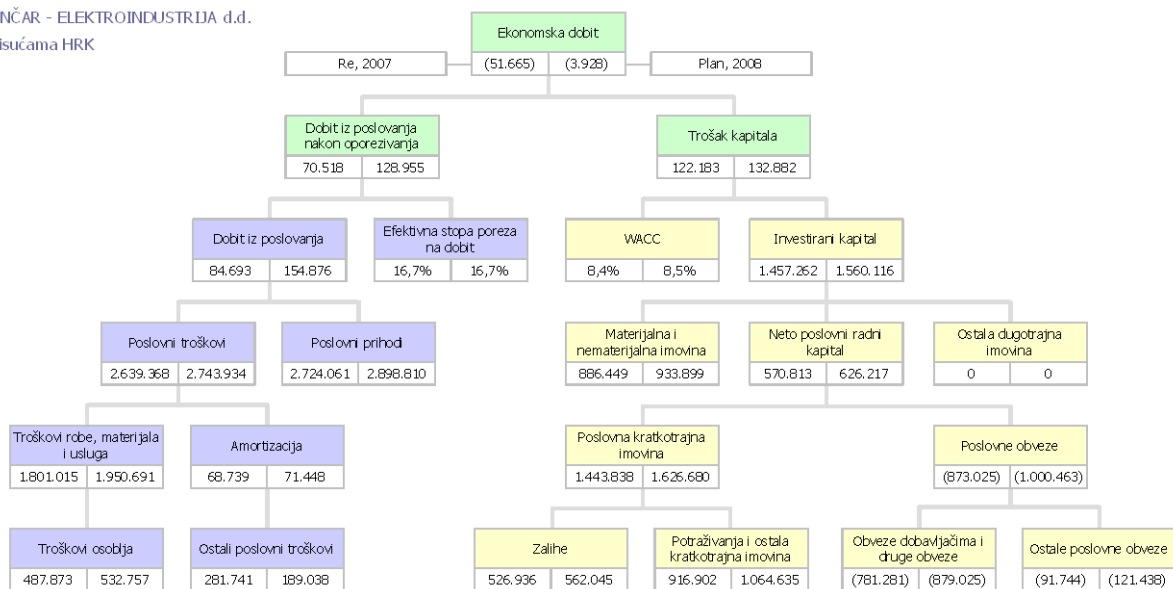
NČAR - ELEKTROINDUSTRIJA d.d.
isućama HRK

Ekonomska dobit
Re, 2007 | (51.665) | (3.928) | Plan, 2008

Dobit iz poslovanja nakon oporezivanja
70.518 | 128.955

Trošak kapitala
122.183 | 132.882

Dobit iz poslovanja
84.693 | 154.876

Efektivna stopa poreza na dobit
16,7% | 16,7%

WACC
8,4% | 8,5%

Investirani kapital
1.457.262 | 1.560.116

Poslovni troškovi
2.639.368 | 2.743.934

Poslovni prihodi
2.724.061 | 2.898.810

Materijalna i nematerijalna imovina
886.449 | 933.899

Neto poslovni radni kapital
570.813 | 626.217

Ostala dugotrajna imovina
0 | 0

Troškovi robe, materijala i usluga
1.801.015 | 1.950.691

Amortizacija
68.739 | 71.448

Poslovna kratkotrajna imovina
1.443.838 | 1.626.680

Poslovne obveze
(873.025) | (1.000.463)

Troškovi osoblja
487.873 | 532.757

Ostali poslovni troškovi
281.741 | 189.038

Zalihe
526.936 | 562.045

Potraživanja i ostala kratkotrajna imovina
916.902 | 1.064.635

Obveze dobavljačima i druge obveze
(781.281) | (879.025)

Ostale poslovne obveze
(91.744) | (121.438)